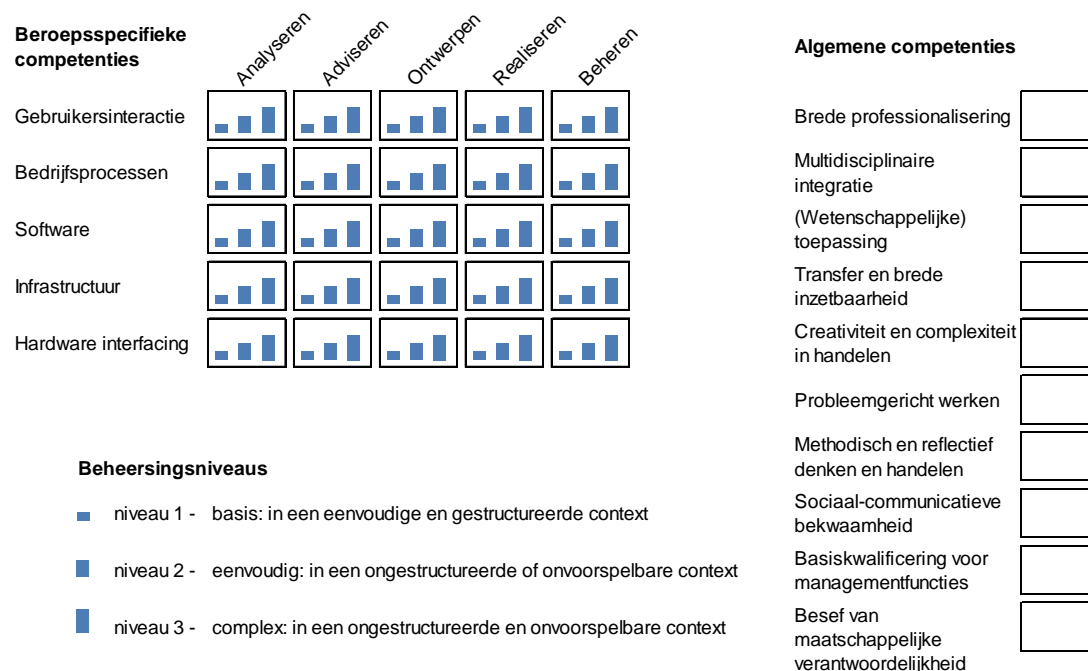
Beroepsspecifieke competenties

Analyseren
Adviseren
Ontwerpen
Realiseren
Beheren

Gebruikersinteractie
Bedrijfsprocessen
Software
Infrastructuur
Hardware interfacing

Beheersingsniveaus

niveau 1 - basis: in een eenvoudige en gestructureerde context

niveau 2 - eenvoudig: in een ongestructureerde of onvoorspelbare context

niveau 3 - complex: in een ongestructureerde en onvoorspelbare context

Algemene competenties

Brede professionalisering
Multidisciplinaire integratie
(Wetenschappelijke) toepassing
Transfer en brede inzetbaarheid
Creativiteit en complexiteit in handelen
Probleemgericht werken
Methodisch en reflectief denken en handelen
Sociaal-communicatieve bekwaamheid
Basiskwalificering voor managementfuncties
Besef van maatschappelijke verantwoordelijkheid